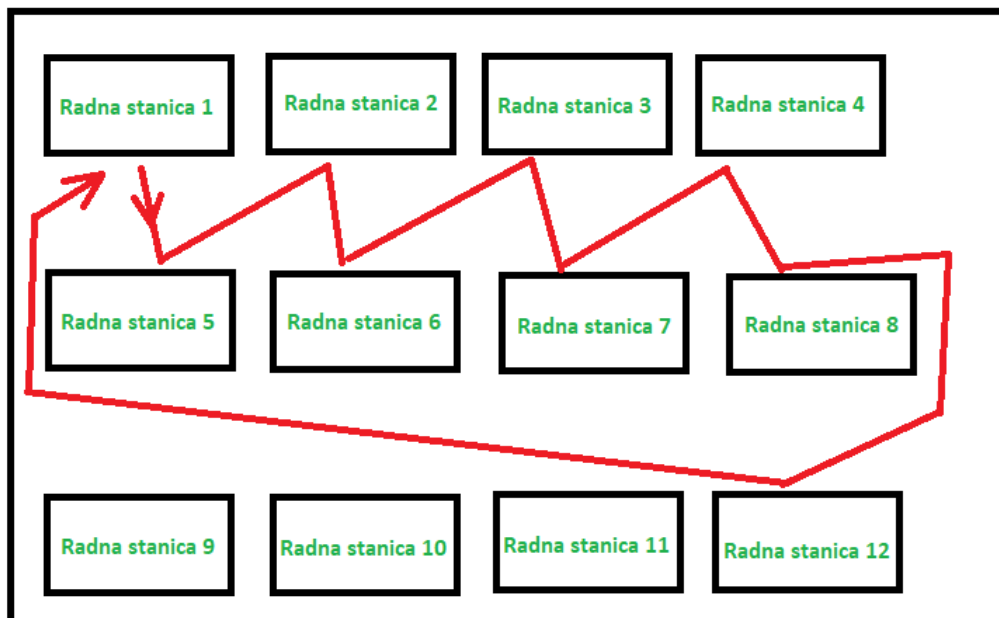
Radna stanica 1

Radna stanica 2

Radna stanica 3

Radna stanica 4

Radna stanica 5

Radna stanica 6

Radna stanica 7

Radna stanica 8

Radna stanica 9

Radna stanica 10

Radna stanica 11

Radna stanica 12